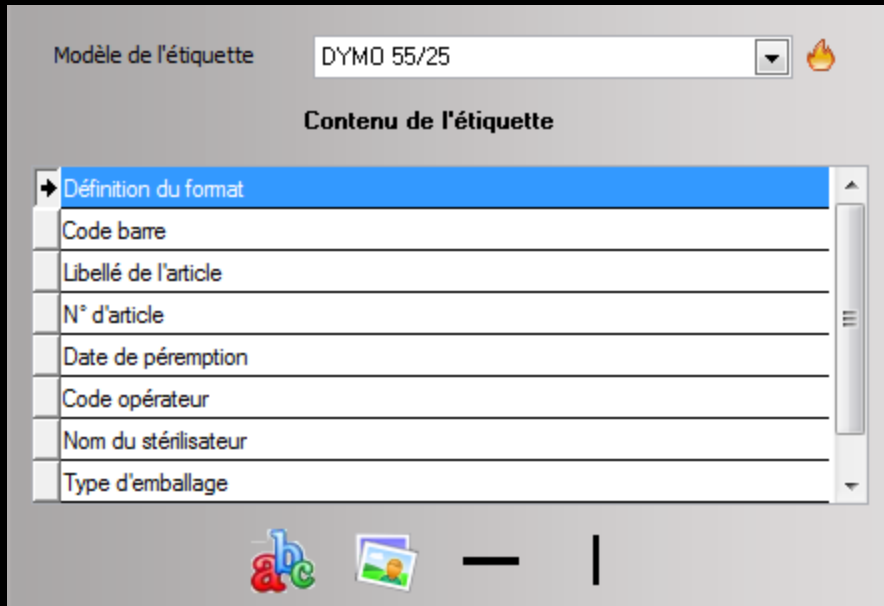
Modèle de l'étiquette DYMO 55/25

Contenu de l'étiquette

| Définition du format |
|---|
| Code barre |
| Libellé de l'article |
| N° d'article |
| Date de péremption |
| Code opérateur |
| Nom du stérilisateur |
| Type d'emballage |

abc